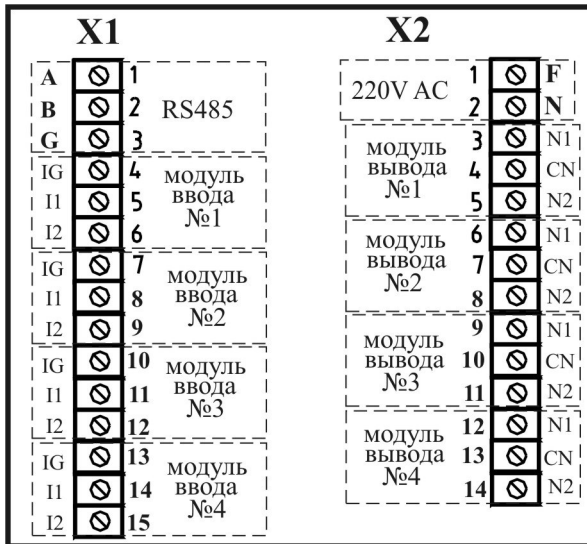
X1

A 1
B 2 RS485
G 3

IG 4
I1 5 модуль ввода №1
I2 6

IG 7
I1 8 модуль ввода №2
I2 9

IG 10
I1 11 модуль ввода №3
I2 12

IG 13
I1 14 модуль ввода №4
I2 15

X2

220V AC 1 F
2 N

модуль вывода №1 3 N1
4 CN
5 N2

модуль вывода №2 6 N1
7 CN
8 N2

модуль вывода №3 9 N1
10 CN
11 N2

модуль вывода №4 12 N1
13 CN
14 N2